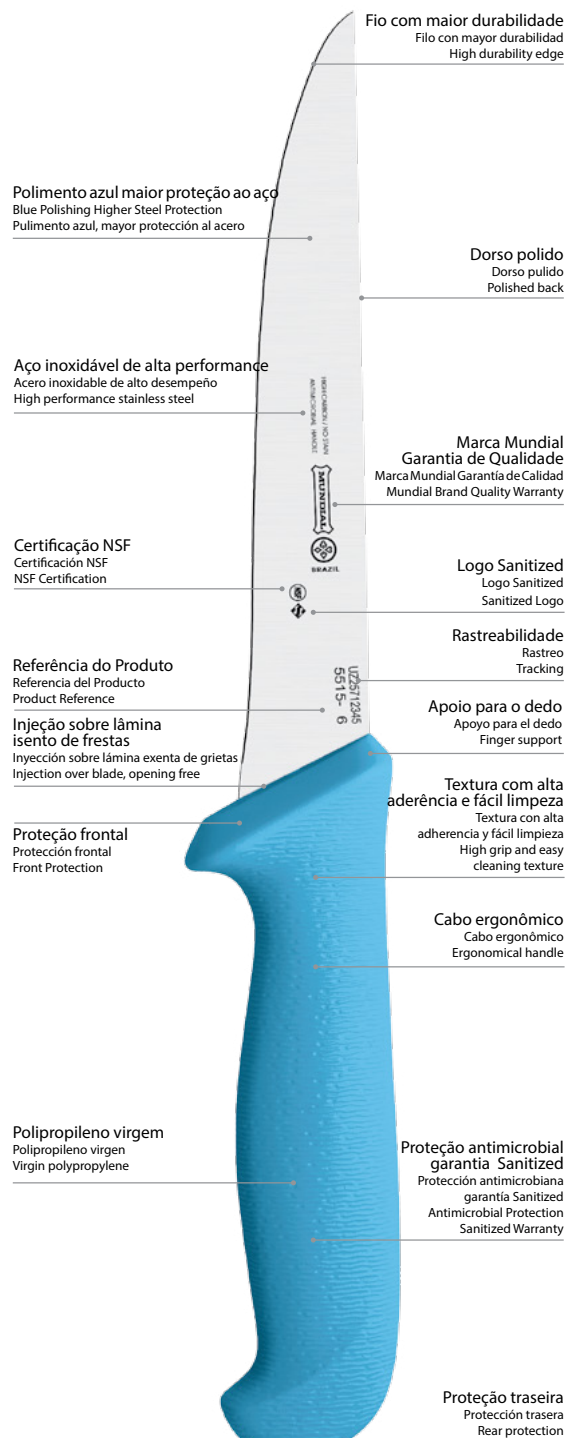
Fio com maior durabilidade
Filo con mayor durabilidad
High durability edge

Polimento azul maior proteção ao aço
Blue Polishing Higher Steel Protection
Pulimento azul, mayor protección al acero

Dorso polido
Dorso pulido
Polished back

Aço inoxidável de alta performance
Acero inoxidable de alto desempeño
High performance stainless steel

HIGH CARBON / NO STAIN
ANTIMICROBIAL HANDLE

Marca Mundial
Garantia de Qualidade
Marca Mundial Garantía de Calidad
Mundial Brand Quality Warranty

MUNDIAL

BRAZIL

Certificação NSF
Certificación NSF
NSF Certification

Logo Sanitized
Logo Sanitized
Sanitized Logo

Rastreabilidade
Rastreo
Tracking

Referência do Produto
Referencia del Producto
Product Reference

UZ2571 2345
5515- 6

Apoio para o dedo
Apoyo para el dedo
Finger support

Injeção sobre lâmina isento de frestas
Inyección sobre lámina exenta de grietas
Injection over blade, opening free

Textura com alta aderência e fácil limpeza
Textura con alta adherencia y fácil limpieza
High grip and easy cleaning texture

Proteção frontal
Protección frontal
Front Protection

Cabo ergonômico
Cabo ergonômico
Ergonomical handle

Polipropileno virgem
Polipropileno virgen
Virgin polypropylene

Proteção antimicrobial garantia Sanitized
Protección antimicrobiana garantía Sanitized
Antimicrobial Protection Sanitized Warranty

Proteção traseira
Protección trasera
Rear protection